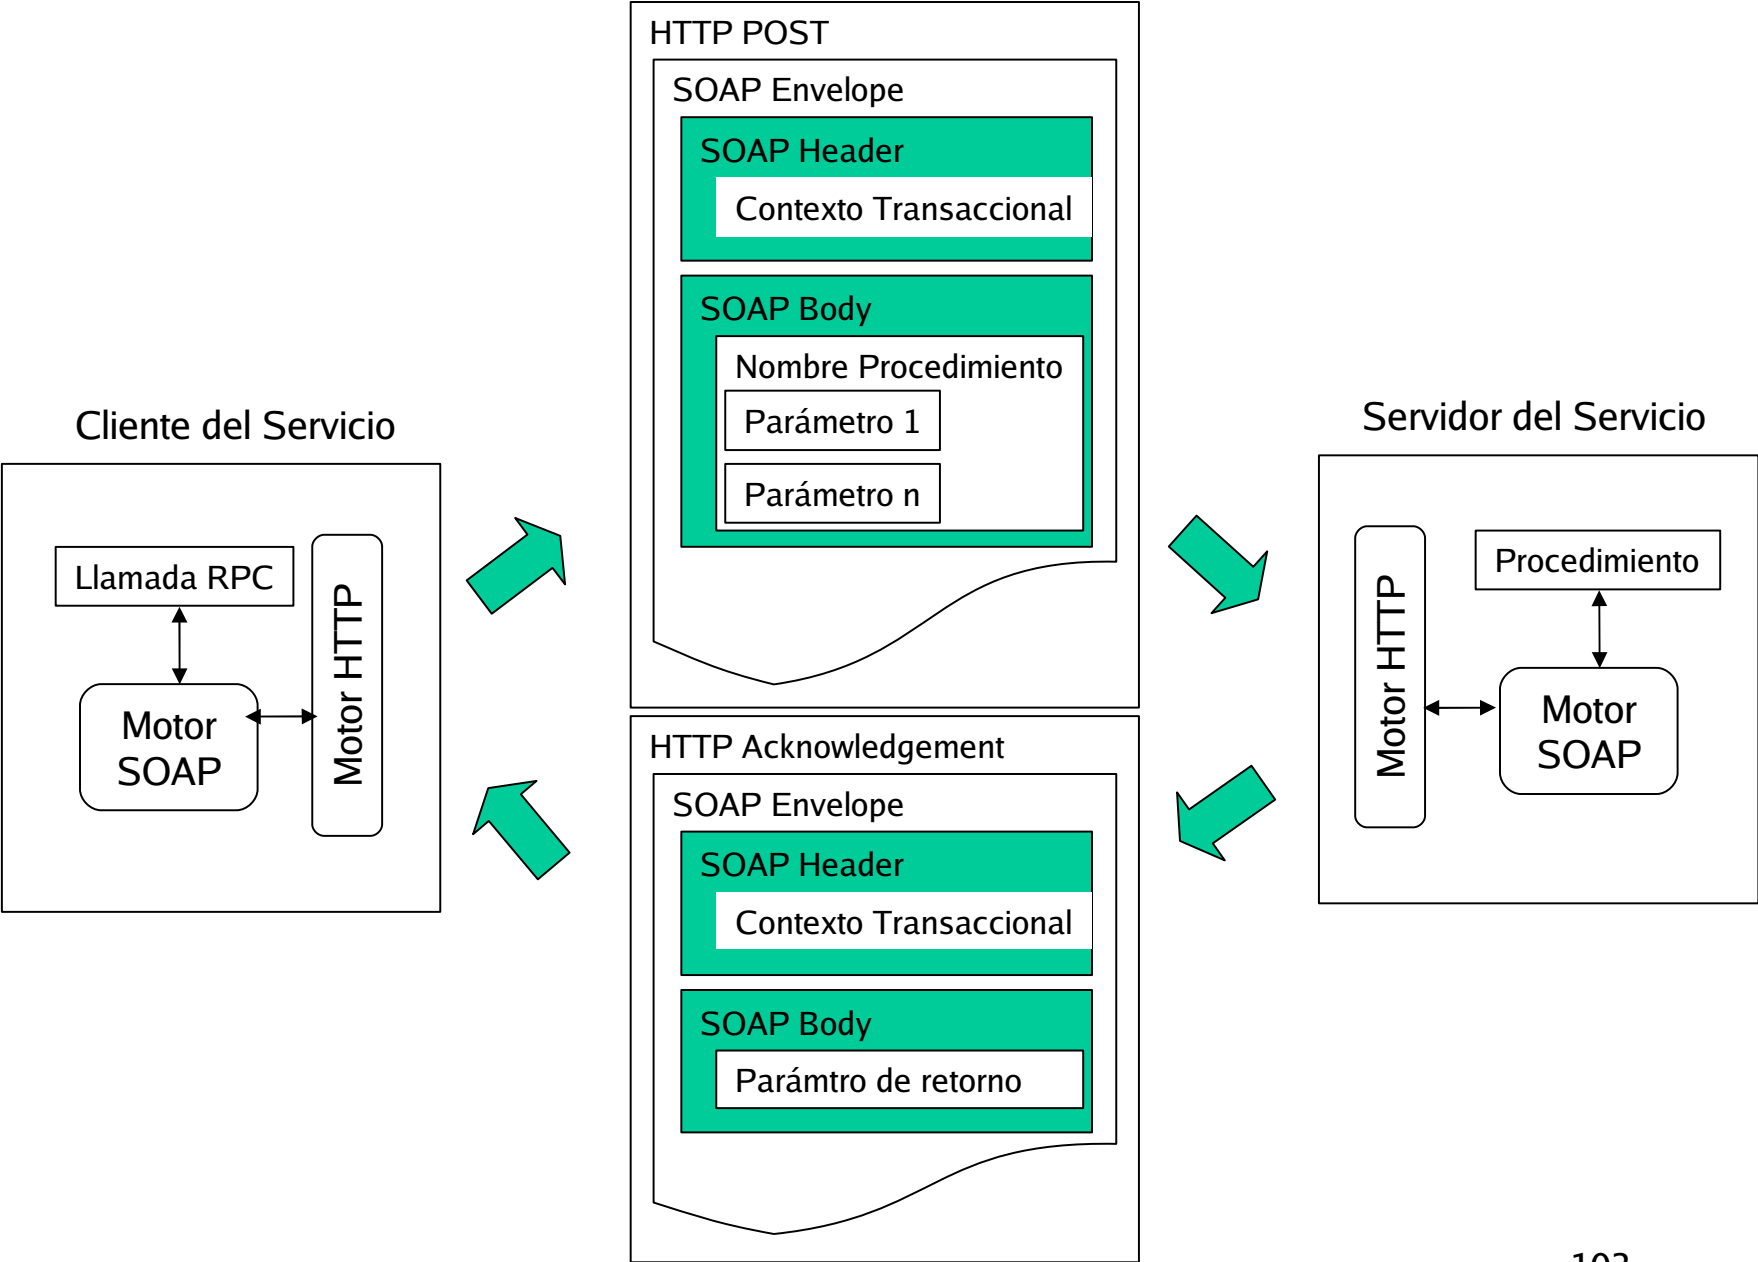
HTTP POST

SOAP Envelope

SOAP Header

Contexto Transaccional

SOAP Body

Nombre Procedimiento

Parámetro 1

Parámetro n

Cliente del Servicio

Llamada RPC

Motor SOAP

Motor HTTP

Servidor del Servicio

Motor HTTP

Procedimiento

Motor SOAP

HTTP Acknowledgement

SOAP Envelope

SOAP Header

Contexto Transaccional

SOAP Body

Parámtro de retorno

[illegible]